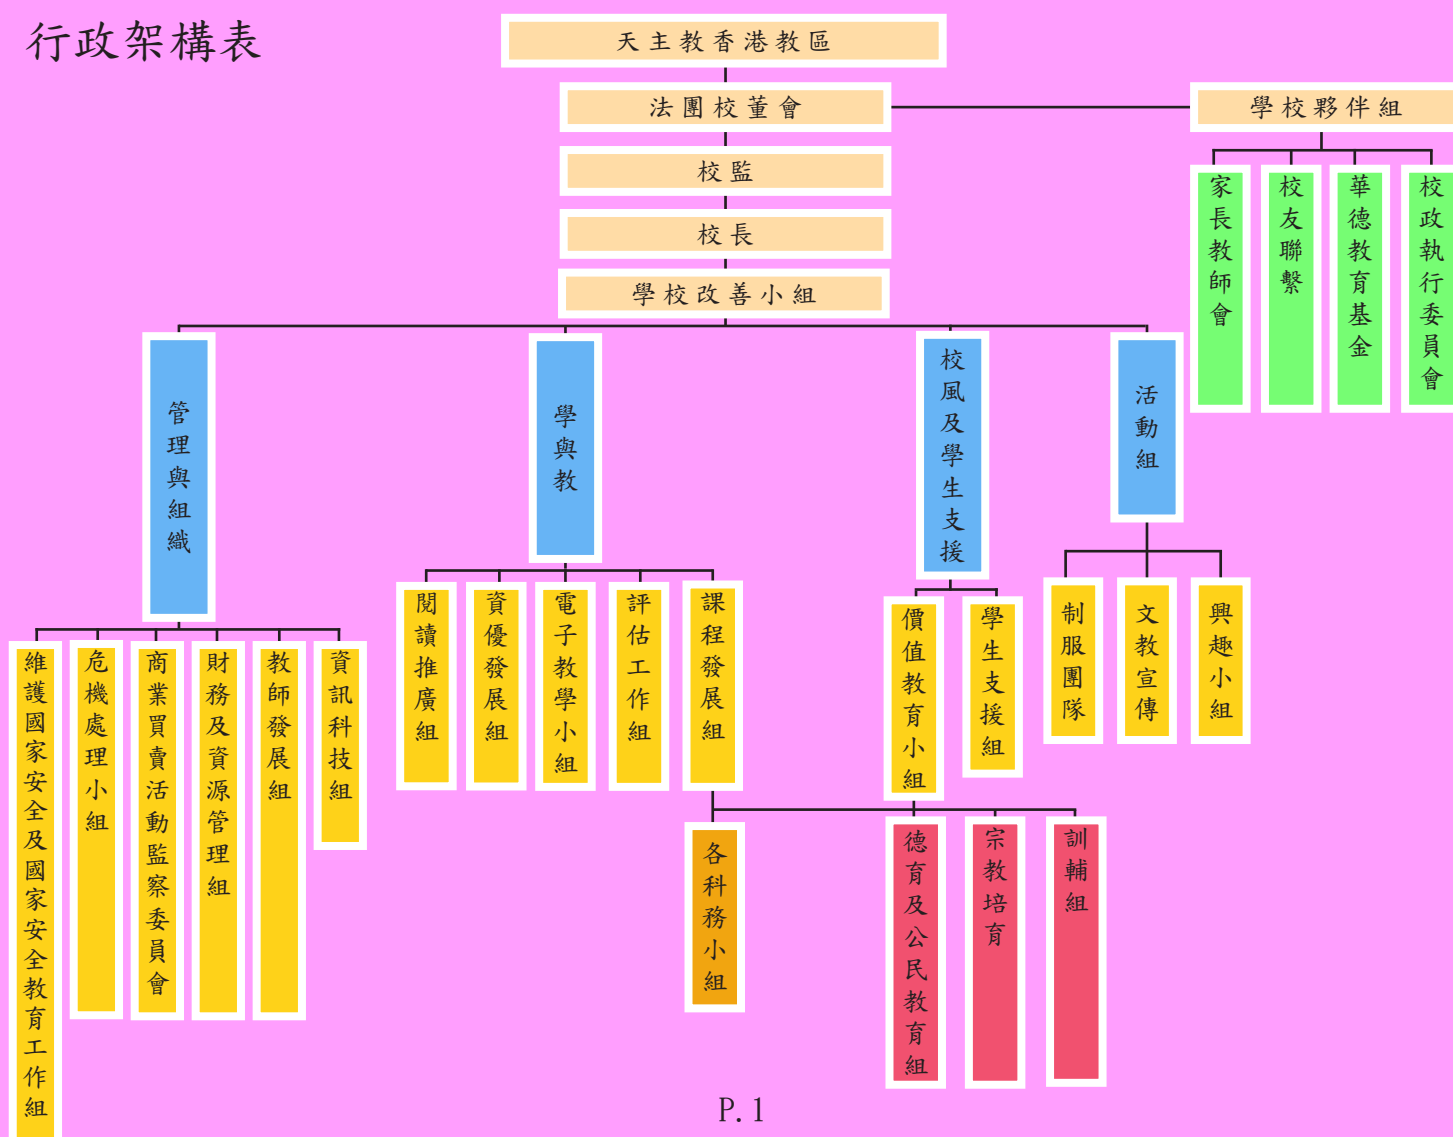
行政架構表

天主教香港教區

法團校董會

學校夥伴組

家長教師會

校友聯繫

華德教育基金

校政執行委員會

校監

校長

學校改善小組

管理與組織

維護國家安全及國家安全教育工作組

危機處理小組

商業買賣活動監察委員會

財務及資源管理組

教師發展組

資訊科技組

學與教

閱讀推廣組

資優發展組

電子教學小組

評估工作組

課程發展組

各科務小組

校風及學生支援

價值教育小組

學生支援組

德育及公民教育組

宗教培育

訓輔組

活動組

制服團隊

文教宣傳

興趣小組

P. 1